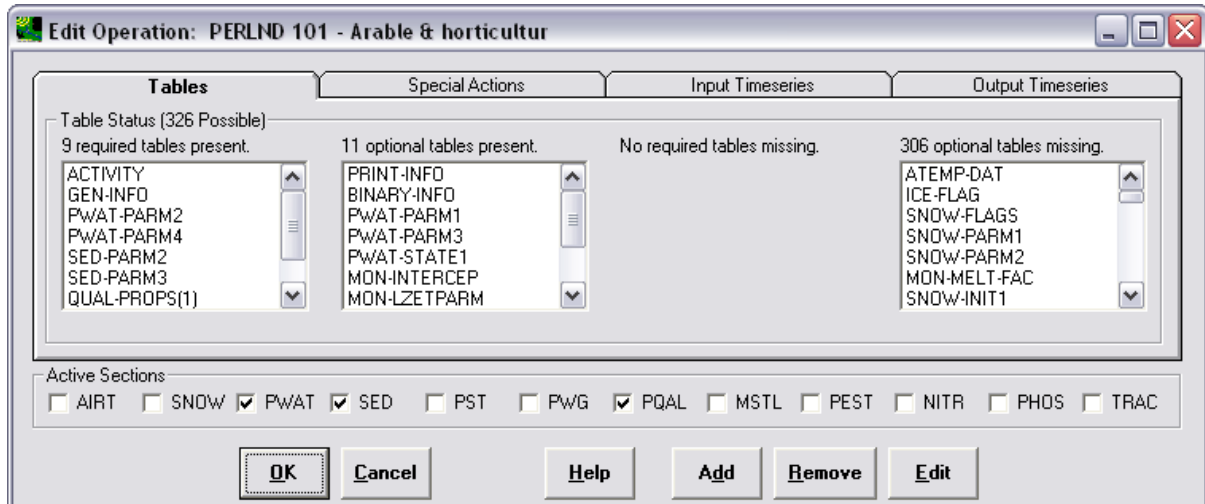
Edit Operation: PERLND 101 - Arable & horticultur

Tables | Special Actions | Input Timeseries | Output Timeseries

Table Status (326 Possible)

9 required tables present.
ACTIVITY
GEN-INFO
PWAT-PARM2
PWAT-PARM4
SED-PARM2
SED-PARM3
QUAL-PROPS(1)

11 optional tables present.
PRINT-INFO
BINARY-INFO
PWAT-PARM1
PWAT-PARM3
PWAT-STATE1
MON-INTERCEP
MON-LZETPARM

No required tables missing.

306 optional tables missing.
ATEMP-DAT
ICE-FLAG
SNOW-FLAGS
SNOW-PARM1
SNOW-PARM2
MON-MELT-FAC
SNOW-INIT1

Active Sections
AIRT SNOW PWAT SED PST PWG PQAL MSTL PEST NITR PHOS TRAC

OK Cancel Help Add Remove Edit